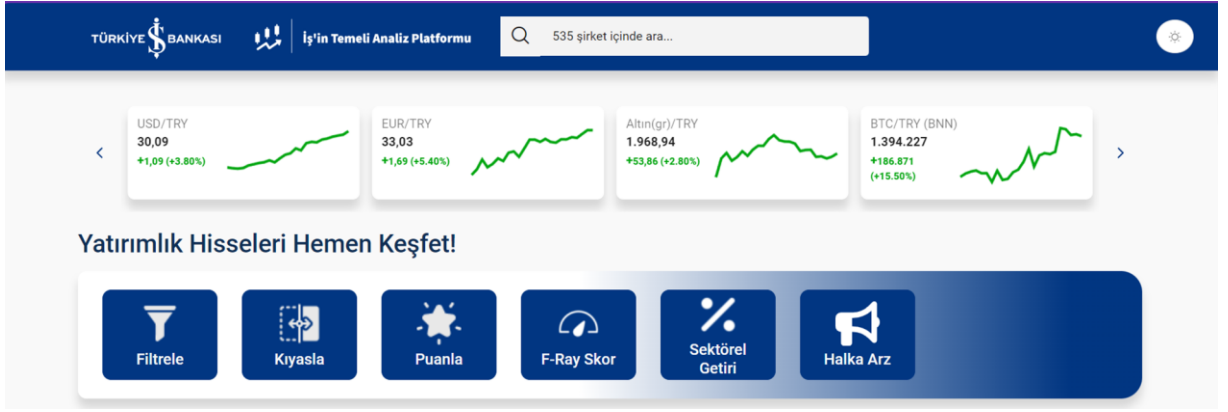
TÜRKİYE BANKASI İş'in Temeli Analiz Platformu

535 şirket içinde ara...

USD/TRY
30,09
+1,09 (+3.80%)

EUR/TRY
33,03
+1,69 (+5.40%)

Altın(gr)/TRY
1.968,94
+53,86 (+2.80%)

BTC/TRY (BNN)
1.394.227
+186.871
(+15.50%)

Yatırımlık Hisseleri Hemen Keşfet!

Filtrele

Kıyasla

Puanla

F-Ray Skor

Sektörel Getiri

Halka Arz